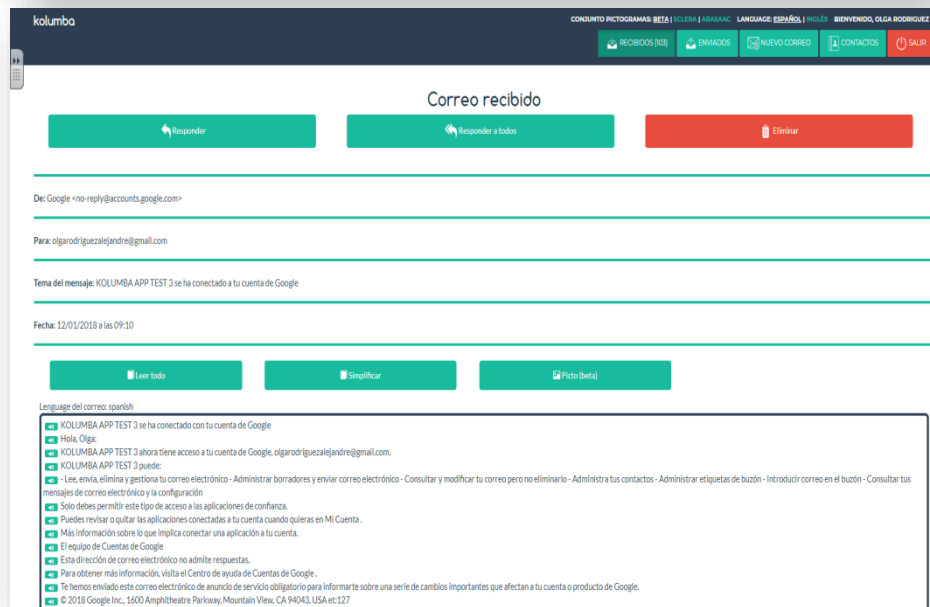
kolumba

CONJUNTO PICTOGRAMAS: BETA | SCLERA | ARASAAC LANGUAGE: ESPAÑOL | INGLÉS BIENVENIDO, OLGA RODRIGUEZ

RECIBIDOS (103) ENVIADOS NUEVO CORREO CONTACTOS SALIR

Correo recibido

Responder

Responder a todos

Eliminar

De: Google <no-reply@accounts.google.com>

Para: olgarodriguezalejandre@gmail.com

Tema del mensaje: KOLUMBA APP TEST 3 se ha conectado a tu cuenta de Google

Fecha: 12/01/2018 a las 09:10

Leer todo

Simplificar

Picto (beta)

Lenguage del correo: spanish

KOLUMBA APP TEST 3 se ha conectado con tu cuenta de Google

Hola, Olga:

KOLUMBA APP TEST 3 ahora tiene acceso a tu cuenta de Google, olgarodriguezalejandre@gmail.com.

KOLUMBA APP TEST 3 puede:

- Lee, envía, elimina y gestiona tu correo electrónico - Administrar borradores y enviar correo electrónico - Consultar y modificar tu correo pero no eliminarlo - Administra tus contactos - Administrar etiquetas de buzón - Introducir correo en el buzón - Consultar tus mensajes de correo electrónico y la configuración

Solo debes permitir este tipo de acceso a las aplicaciones de confianza.

Puedes revisar o quitar las aplicaciones conectadas a tu cuenta cuando quieras en Mi Cuenta .

Más información sobre lo que implica conectar una aplicación a tu cuenta.

El equipo de Cuentas de Google

Esta dirección de correo electrónico no admite respuestas.

Para obtener más información, visita el Centro de ayuda de Cuentas de Google .

Te hemos enviado este correo electrónico de anuncio de servicio obligatorio para informarte sobre una serie de cambios importantes que afectan a tu cuenta o producto de Google.

© 2018 Google Inc., 1600 Amphitheatre Parkway, Mountain View, CA 94043, USA et:127